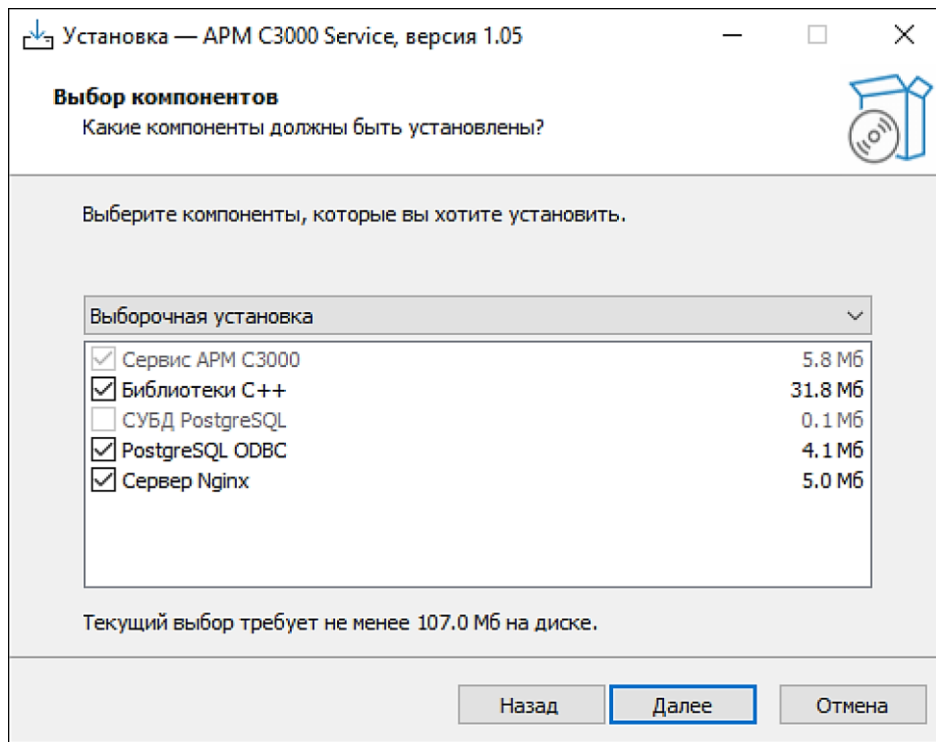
Установка — АРМ С3000 Service, версия 1.05

Выбор компонентов
Какие компоненты должны быть установлены?

Выберите компоненты, которые вы хотите установить.

Выборочная установка

| | | |
|---|---|---|
| ☑ | Сервис АРМ С3000 | 5.8 Мб |
| ☑ | Библиотеки С++ | 31.8 Мб |
| ☐ | СУБД PostgreSQL | 0.1 Мб |
| ☑ | PostgreSQL ODBC | 4.1 Мб |
| ☑ | Сервер Nginx | 5.0 Мб |

Текущий выбор требует не менее 107.0 Мб на диске.

Назад   Далее   Отмена